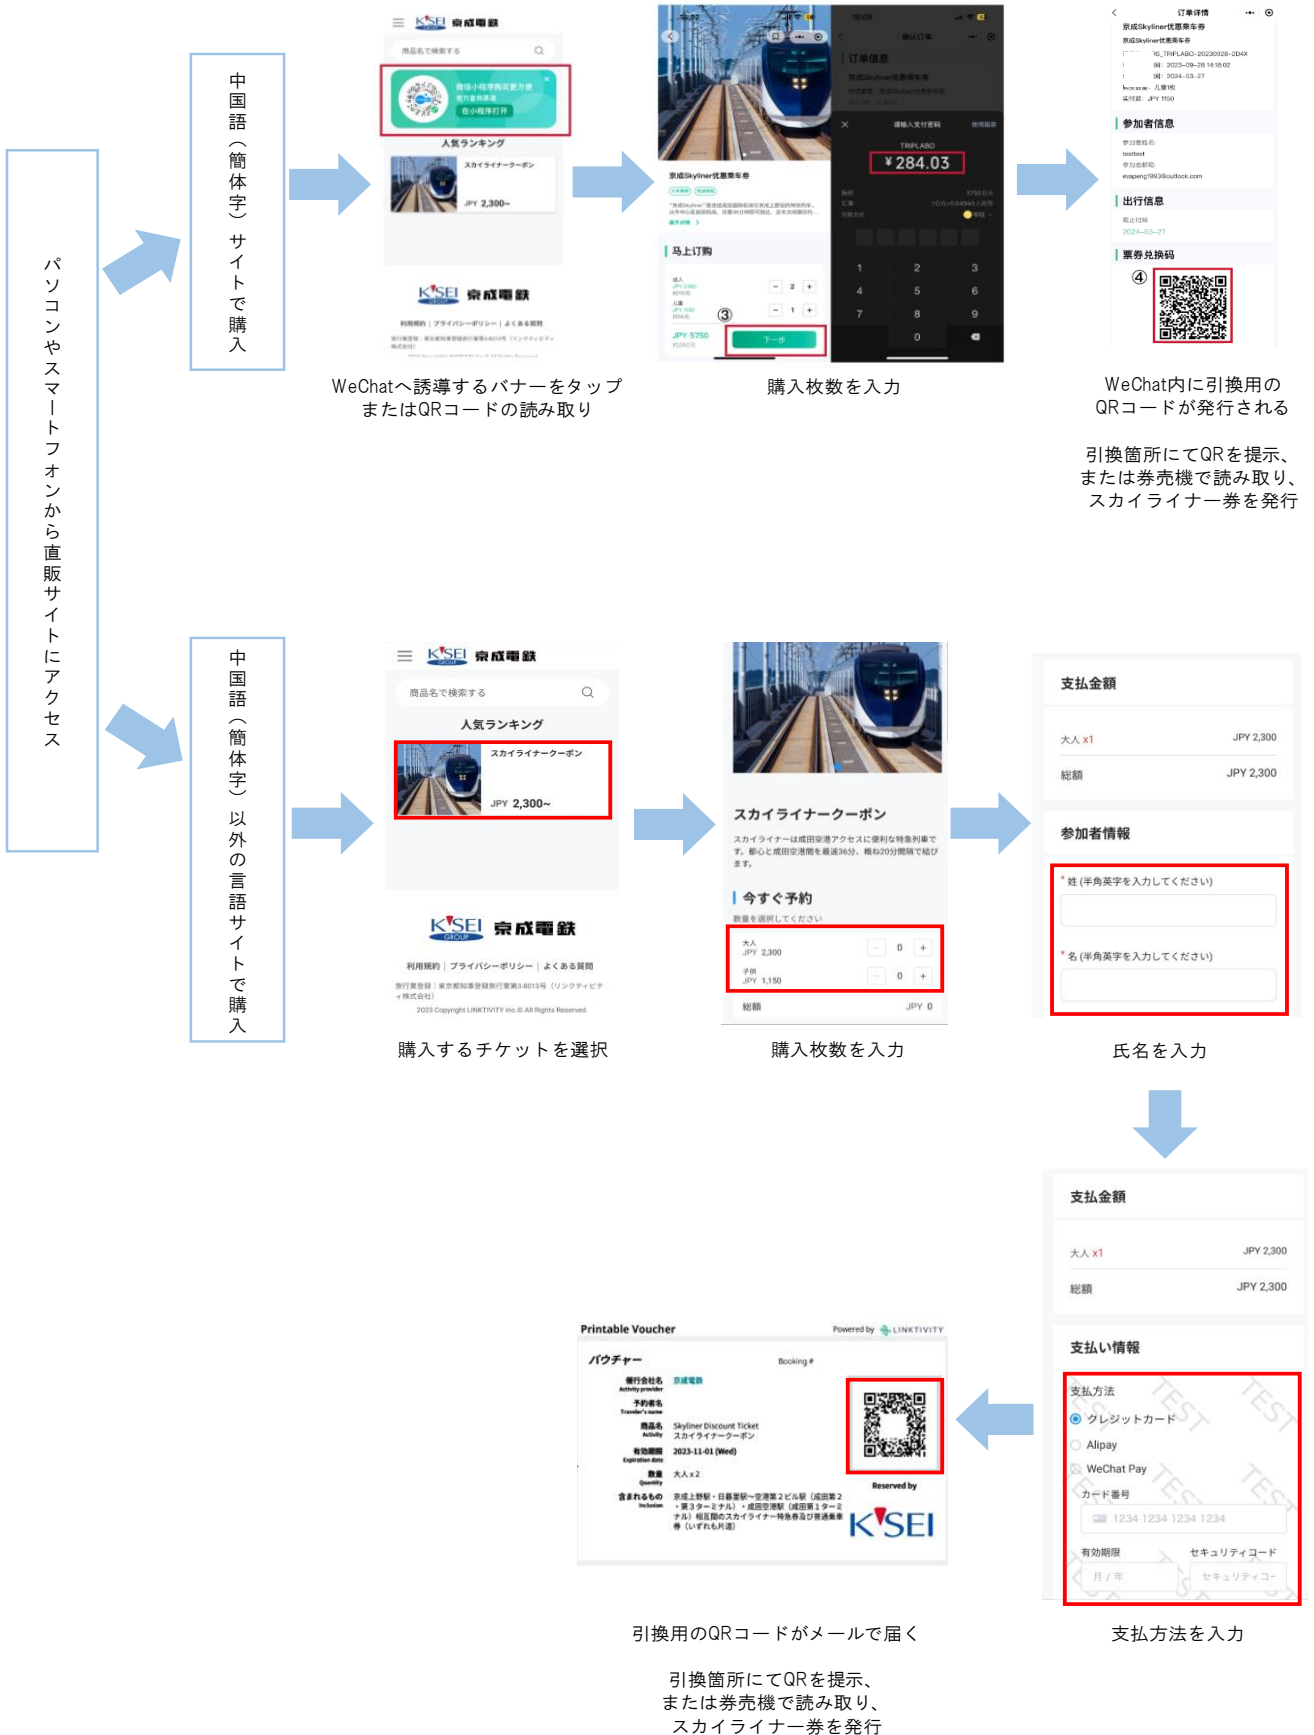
パソコンやスマートフォンから直販サイトにアクセス

中国語（簡体字）サイトで購入

商品名で検索する

人気ランキング

スカイライナークーポン

JPY 2,300~

KSEI 京成電鉄

WeChatへ誘導するバナーをタップまたはQRコードの読み取り

京成Skyliner优惠乘车券

马上订购

③

JPY 5750

下一步

¥284.03

TRIPLABO

1 2 3 4 5 6 7 8 9 0

購入枚数を入力

订单详情

京成Skyliner优惠乘车券

参加者信息

出行信息

票券兑换码

④

WeChat内に引換用のQRコードが発行される

引換箇所にてQRを提示、または券売機で読み取り、スカイライナー券を発行

中国語（簡体字）以外の言語サイトで購入

KSEI 京成電鉄

商品名で検索する

人気ランキング

スカイライナークーポン

JPY 2,300~

KSEI 京成電鉄

利用規約 | プライバシーポリシー | よくある質問

2023 Copyright LINKTIVITY Inc.© All Rights Reserved.

購入するチケットを選択

スカイライナークーポン

スカイライナーは成田空港アクセスに便利な特急列車です。都心と成田空港間を最速36分、概ね20分間隔で結びます。

今すぐ予約

数量を選択してください

大人 JPY 2,300 0

子供 JPY 1,150 0

総額 JPY 0

購入枚数を入力

支払金額

大人 x1 JPY 2,300

総額 JPY 2,300

参加者情報

* 姓 (半角英字を入力してください)

* 名 (半角英字を入力してください)

氏名を入力

支払金額

大人 x1 JPY 2,300

総額 JPY 2,300

支払い情報

支払方法

クレジットカード

Alipay

WeChat Pay

カード番号

1234 1234 1234 1234

有効期限 セキュリティコード

月 / 年 セキュリティコード

TEST

支払方法を入力

Printable Voucher

Powered by LINKTIVITY

バウチャー

Booking #

催行会社名 Activity provider 京成電鉄

予約者名 Traveler's name

商品名 Activity Skyliner Discount Ticket スカイライナークーポン

有効期限 Expiration date 2023-11-01 (Wed)

数量 Quantity 大人 x 2

含まれるもの Inclusion 京成上野駅・日暮里駅～空港第２ビル駅（成田第２・第３ターミナル）・成田空港駅（成田第１ターミナル）相互間のスカイライナー特急券及び普通乗車券（いずれも片道）

Reserved by

KSEI

引換用のQRコードがメールで届く

引換箇所にてQRを提示、または券売機で読み取り、スカイライナー券を発行